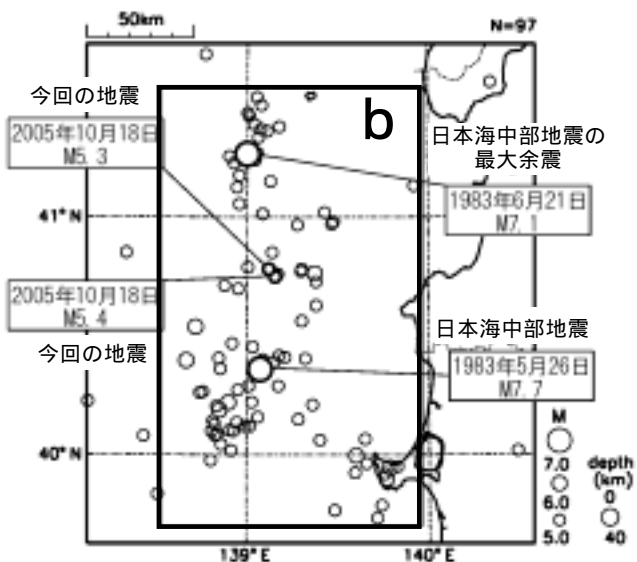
50km

N=97

今回の地震

2005年10月18日
M5.3

b

日本海中部地震の
最大余震

1983年6月21日
M7.1

41° N

2005年10月18日
M5.4

今回の地震

日本海中部地震

1983年5月26日
M7.7

M

40° N

7.0
6.0
5.0

depth
(km)
0
40

139° E

140° E